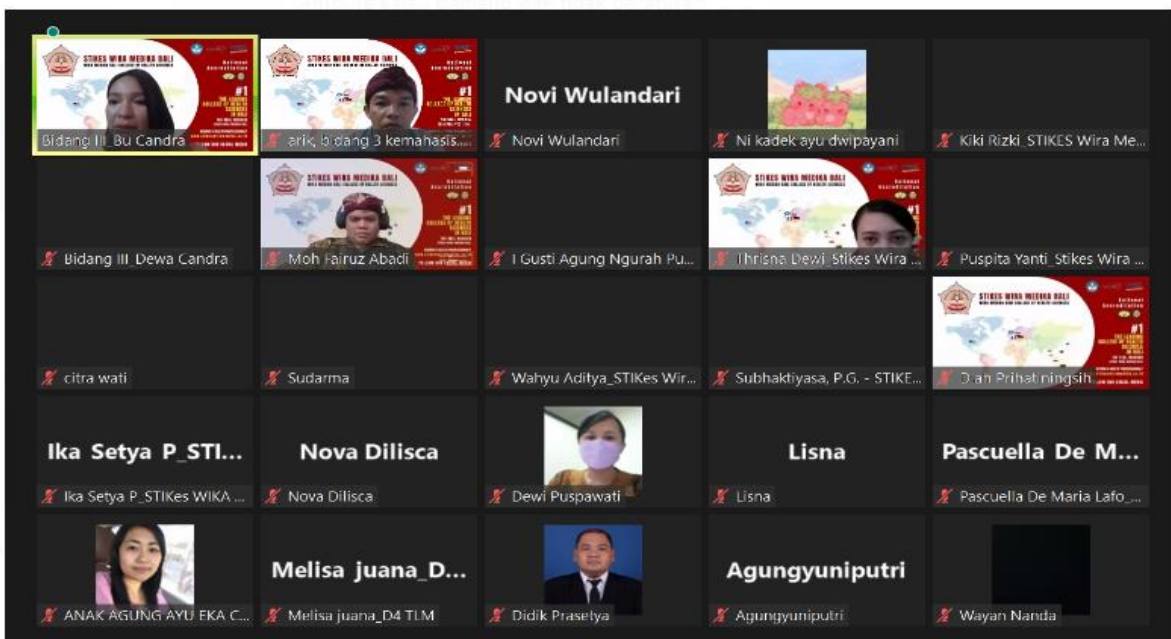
STIKES WIRA MEDIKA BALI

#1

Bidang III_Bu Candra

STIKES WIRA MEDIKA BALI

#1

arik, bidang 3 kemahasis...

Novi Wulandari

Novi Wulandari

Ni kadek ayu dwipayani

Kiki Rizki_STIKES Wira Me...

Bidang III_Dewa Candra

STIKES WIRA MEDIKA BALI

#1

Moh Fairuz Abadi

I Gusti Agung Ngurah Pu...

STIKES WIRA MEDIKA BALI

#1

Thrisna Dewi_Stikes Wira ...

Puspita Yanti_Stikes Wira ...

citra wati

Sudarma

Wahyu Aditya_STIKes Wir...

Subhaktiyasa, P.G. - STIKE...

STIKES WIRA MEDIKA BALI

#1

Dian Prihatiningsih

Ika Setya P_STI...

Ika Setya P_STIKes WIKA ...

Nova Dilisca

Nova Dilisca

Dewi Puspawati

Lisna

Lisna

Pascuella De M...

Pascuella De Maria Lafo_...

ANAK AGUNG AYU EKA C...

Melisa juana_D...

Melisa juana_D4 TLM

Didik Prasetya

Agungyuniputri

Agungyuniputri

Wayan Nanda